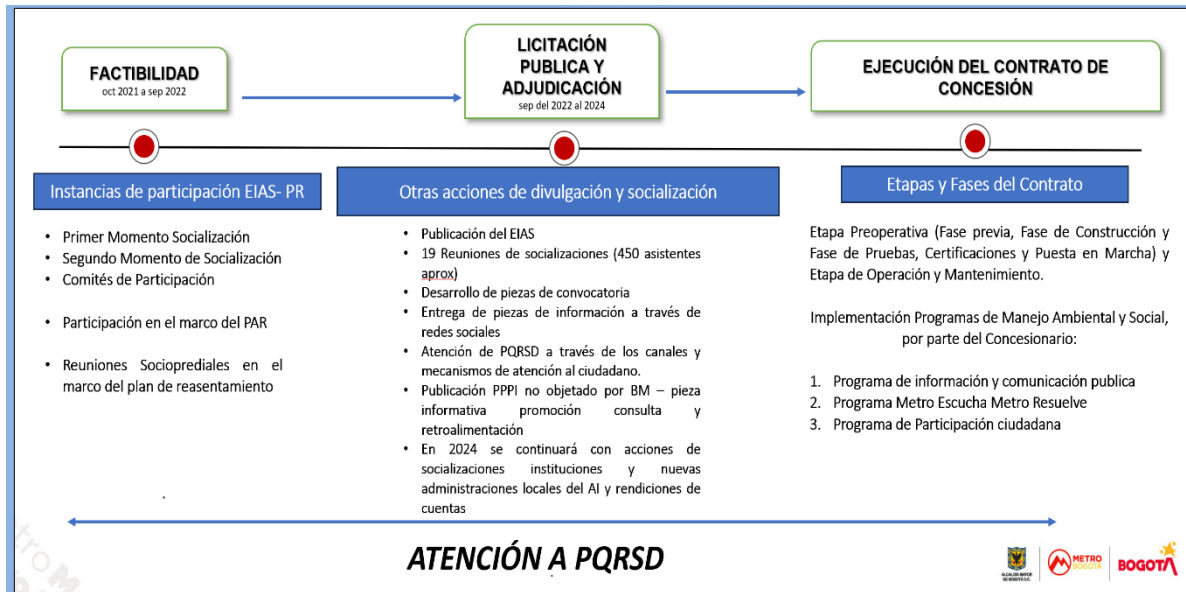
FACTIBILIDAD
oct 2021 a sep 2022

LICITACIÓN PUBLICA Y ADJUDICACIÓN
sep del 2022 al 2024

EJECUCIÓN DEL CONTRATO DE CONCESIÓN

Instancias de participación EIAS- PR

- Primer Momento Socialización
- Segundo Momento de Socialización
- Comités de Participación
- Participación en el marco del PAR
- Reuniones Socioprediales en el marco del plan de reasentamiento

Otras acciones de divulgación y socialización

- Publicación del EIAS
- 19 Reuniones de socializaciones (450 asistentes aprox)
- Desarrollo de piezas de convocatoria
- Entrega de piezas de información a través de redes sociales
- Atención de PQRSD a través de los canales y mecanismos de atención al ciudadano.
- Publicación PPPI no objetado por BM – pieza informativa promoción consulta y retroalimentación
- En 2024 se continuará con acciones de socializaciones instituciones y nuevas administraciones locales del AI y rendiciones de cuentas

Etapas y Fases del Contrato

Etapa Preoperativa (Fase previa, Fase de Construcción y Fase de Pruebas, Certificaciones y Puesta en Marcha) y Etapa de Operación y Mantenimiento.

Implementación Programas de Manejo Ambiental y Social, por parte del Concesionario:

1. Programa de información y comunicación publica
2. Programa Metro Escucha Metro Resuelve
3. Programa de Participación ciudadana

ATENCIÓN A PQRSD

ALCALDÍA MAYOR DE BOGOTÁ D.C.
METRO BOGOTÁ
BOGOTÁ